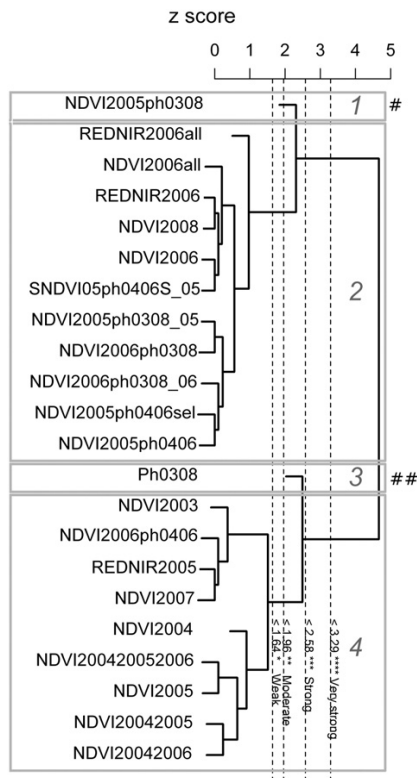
z score

0 1 2 3 4 5

NDVI2005ph0308

1

#

REDNIR2006all

NDVI2006all

REDNIR2006

NDVI2008

NDVI2006

SNDVI05ph0406S_05

NDVI2005ph0308_05

NDVI2006ph0308

NDVI2006ph0308_06

NDVI2005ph0406sel

NDVI2005ph0406

2

Ph0308

3

##

NDVI2003

NDVI2006ph0406

REDNIR2005

NDVI2007

NDVI2004

NDVI200420052006

NDVI2005

NDVI20042005

NDVI20042006

4

≤ 1.64 * Weak

≤ 1.96 ** Moderate

≤ 2.58 *** Strong

≤ 3.29 **** Very strong